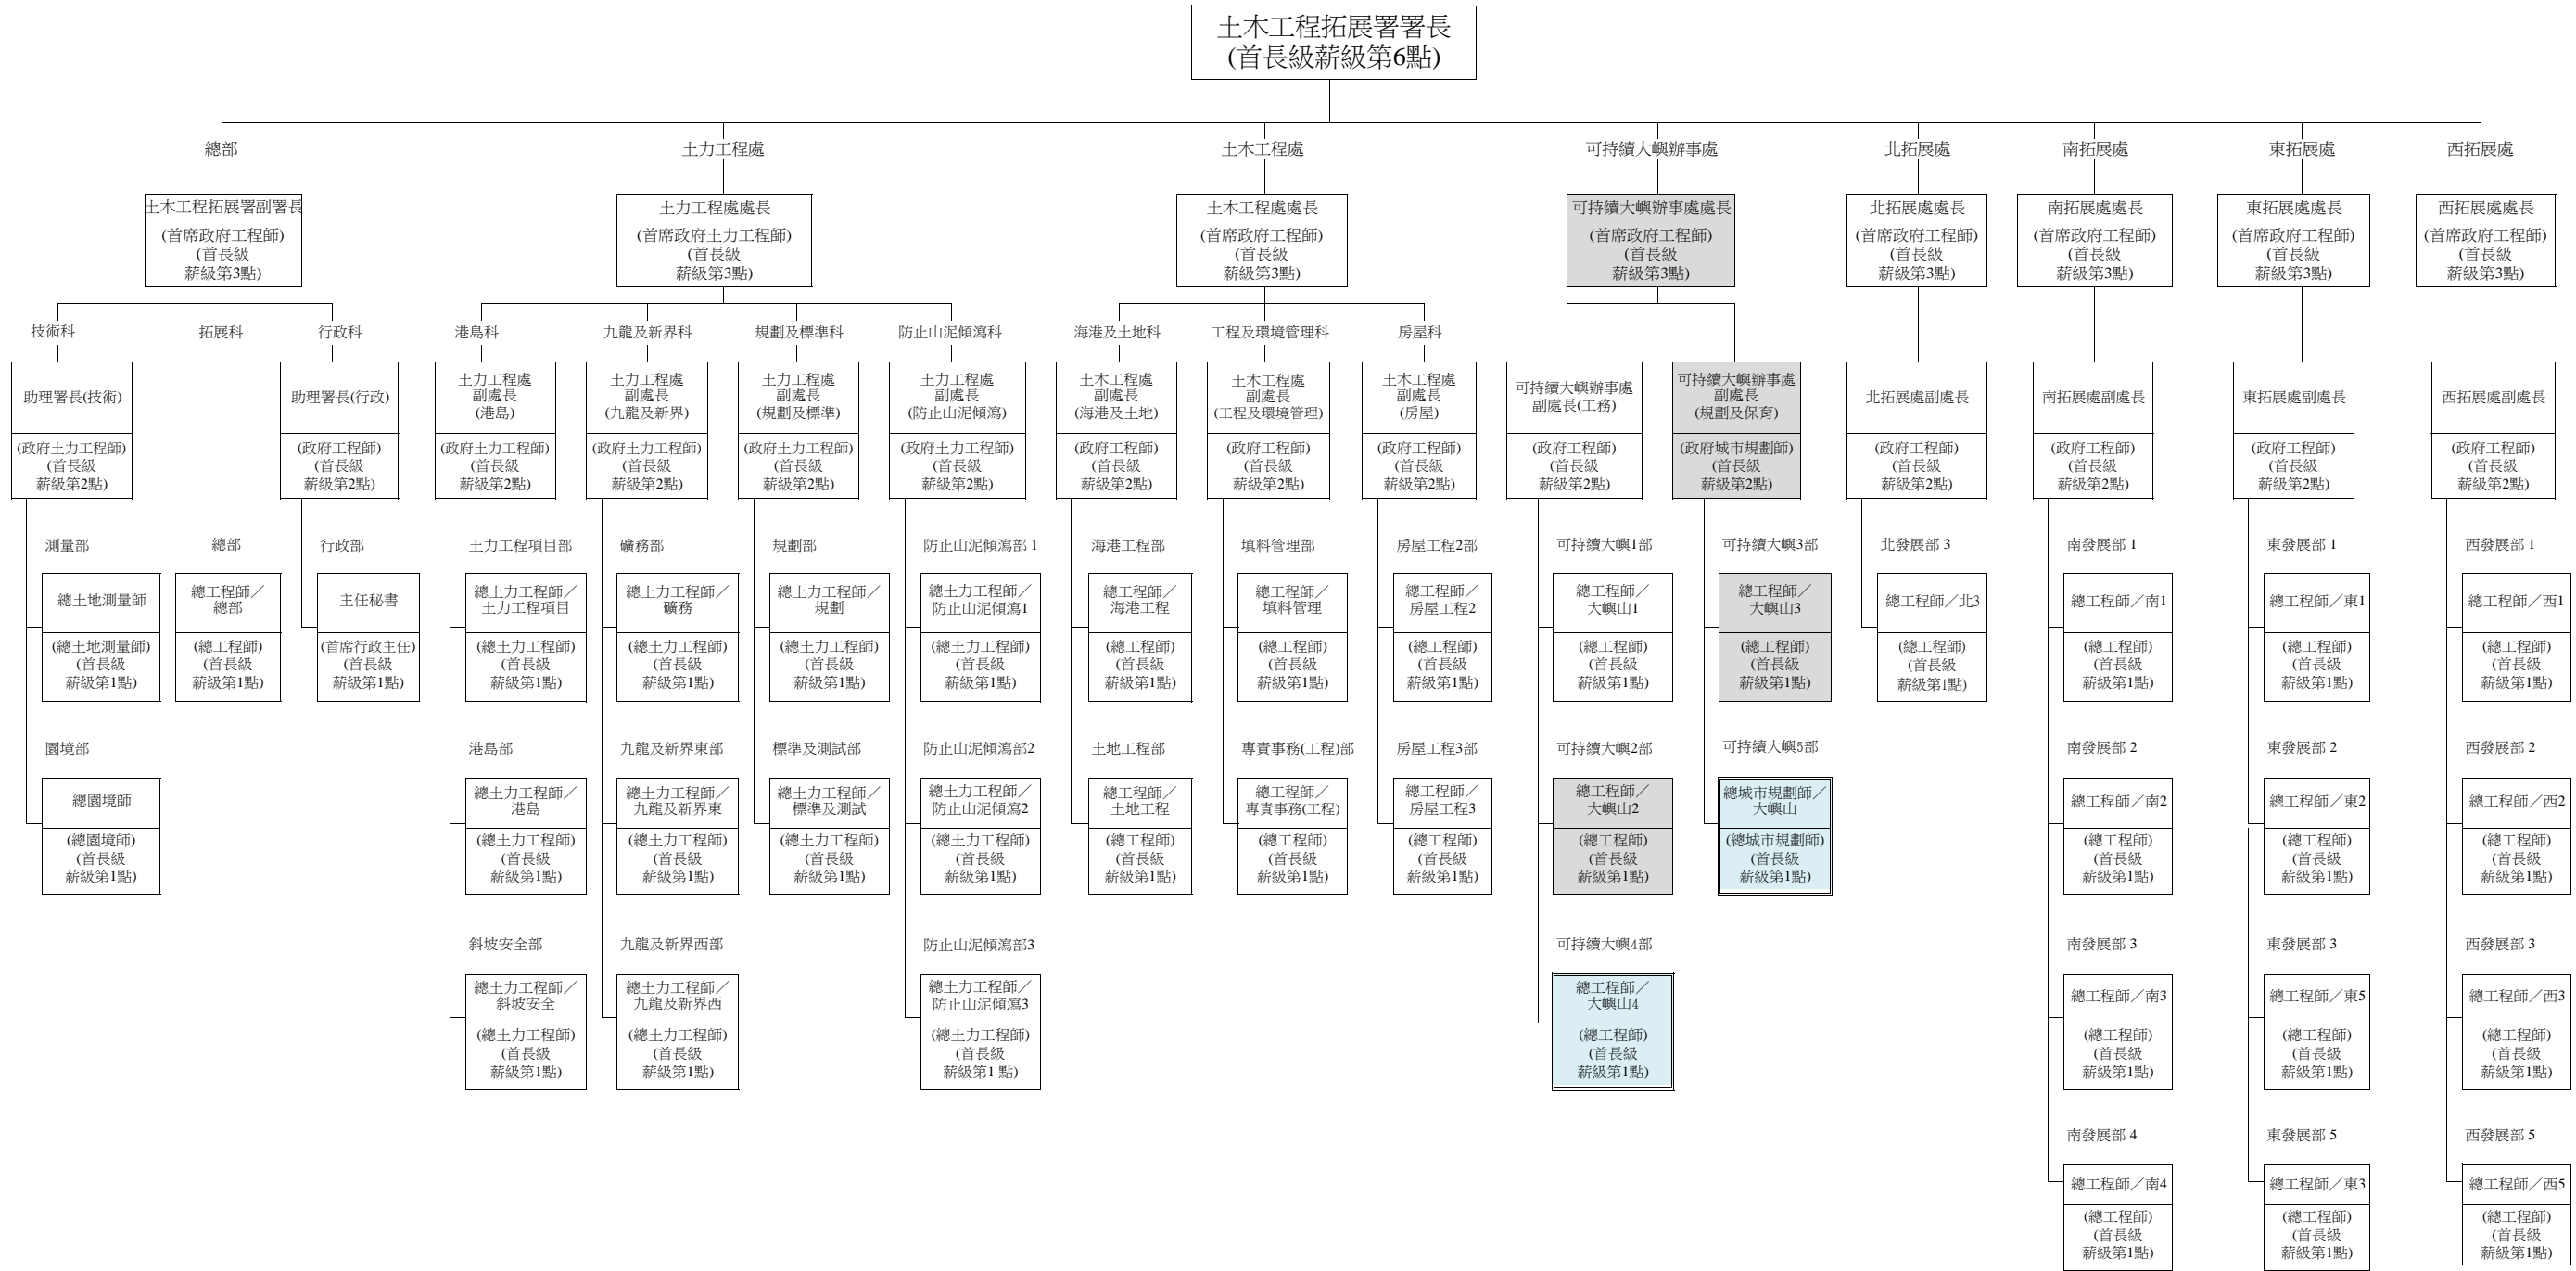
土木工程拓展署署長
(首長級薪級第6點)

總部

土木工程拓展署副署長
(首席政府工程師)
(首長級
薪級第3點)

技術科

助理署長(技術)
(政府土力工程師)
(首長級
薪級第2點)

測量部

總土地測量師
(總土地測量師)
(首長級
薪級第1點)

園境部

總園境師
(總園境師)
(首長級
薪級第1點)

拓展科

總部

總工程師／
總部
(總工程師)
(首長級
薪級第1點)

行政科

助理署長(行政)
(政府工程師)
(首長級
薪級第2點)

行政部

主任秘書
(首席行政主任)
(首長級
薪級第1點)

土力工程處

土力工程處處長
(首席政府土力工程師)
(首長級
薪級第3點)

港島科

土力工程處
副處長
(港島)
(政府土力工程師)
(首長級
薪級第2點)

土力工程項目部

總土力工程師／
土力工程項目
(總土力工程師)
(首長級
薪級第1點)

港島部

總土力工程師／
港島
(總土力工程師)
(首長級
薪級第1點)

斜坡安全部

總土力工程師／
斜坡安全
(總土力工程師)
(首長級
薪級第1點)

九龍及新界科

土力工程處
副處長
(九龍及新界)
(政府土力工程師)
(首長級
薪級第2點)

礦務部

總土力工程師／
礦務
(總土力工程師)
(首長級
薪級第1點)

九龍及新界東部

總土力工程師／
九龍及新界東
(總土力工程師)
(首長級
薪級第1點)

九龍及新界西部

總土力工程師／
九龍及新界西
(總土力工程師)
(首長級
薪級第1點)

規劃及標準科

土力工程處
副處長
(規劃及標準)
(政府土力工程師)
(首長級
薪級第2點)

規劃部

總土力工程師／
規劃
(總土力工程師)
(首長級
薪級第1點)

標準及測試部

總土力工程師／
標準及測試
(總土力工程師)
(首長級
薪級第1點)

防止山泥傾瀉科

土力工程處
副處長
(防止山泥傾瀉)
(政府土力工程師)
(首長級
薪級第2點)

防止山泥傾瀉部 1

總土力工程師／
防止山泥傾瀉1
(總土力工程師)
(首長級
薪級第1點)

防止山泥傾瀉部2

總土力工程師／
防止山泥傾瀉2
(總土力工程師)
(首長級
薪級第1點)

防止山泥傾瀉部3

總土力工程師／
防止山泥傾瀉3
(總土力工程師)
(首長級
薪級第1 點)

土木工程處

土木工程處處長
(首席政府工程師)
(首長級
薪級第3點)

海港及土地科

土木工程處
副處長
(海港及土地)
(政府工程師)
(首長級
薪級第2點)

海港工程部

總工程師／
海港工程
(總工程師)
(首長級
薪級第1點)

土地工程部

總工程師／
土地工程
(總工程師)
(首長級
薪級第1點)

工程及環境管理科

土木工程處
副處長
(工程及環境管理)
(政府工程師)
(首長級
薪級第2點)

填料管理部

總工程師／
填料管理
(總工程師)
(首長級
薪級第1點)

專責事務(工程)部

總工程師／
專責事務(工程)
(總工程師)
(首長級
薪級第1點)

房屋科

土木工程處
副處長
(房屋)
(政府工程師)
(首長級
薪級第2點)

房屋工程2部

總工程師／
房屋工程2
(總工程師)
(首長級
薪級第1點)

房屋工程3部

總工程師／
房屋工程3
(總工程師)
(首長級
薪級第1點)

可持續大嶼辦事處

可持續大嶼辦事處處長
(首席政府工程師)
(首長級
薪級第3點)

可持續大嶼辦事處
副處長(工務)
(政府工程師)
(首長級
薪級第2點)

可持續大嶼1部

總工程師／
大嶼山1
(總工程師)
(首長級
薪級第1點)

可持續大嶼2部

總工程師／
大嶼山2
(總工程師)
(首長級
薪級第1點)

可持續大嶼4部

總工程師／
大嶼山4
(總工程師)
(首長級
薪級第1點)

可持續大嶼辦事處
副處長
(規劃及保育)
(政府城市規劃師)
(首長級
薪級第2點)

可持續大嶼3部

總工程師／
大嶼山3
(總工程師)
(首長級
薪級第1點)

可持續大嶼5部

總城市規劃師／
大嶼山
(總城市規劃師)
(首長級
薪級第1點)

北拓展處

北拓展處處長
(首席政府工程師)
(首長級
薪級第3點)

北拓展處副處長
(政府工程師)
(首長級
薪級第2點)

北發展部 3

總工程師／北3
(總工程師)
(首長級
薪級第1點)

南拓展處

南拓展處處長
(首席政府工程師)
(首長級
薪級第3點)

南拓展處副處長
(政府工程師)
(首長級
薪級第2點)

南發展部 1

總工程師／南1
(總工程師)
(首長級
薪級第1點)

南發展部 2

總工程師／南2
(總工程師)
(首長級
薪級第1點)

南發展部 3

總工程師／南3
(總工程師)
(首長級
薪級第1點)

南發展部 4

總工程師／南4
(總工程師)
(首長級
薪級第1點)

東拓展處

東拓展處處長
(首席政府工程師)
(首長級
薪級第3點)

東拓展處副處長
(政府工程師)
(首長級
薪級第2點)

東發展部 1

總工程師／東1
(總工程師)
(首長級
薪級第1點)

東發展部 2

總工程師／東2
(總工程師)
(首長級
薪級第1點)

東發展部 3

總工程師／東5
(總工程師)
(首長級
薪級第1點)

東發展部 5

總工程師／東3
(總工程師)
(首長級
薪級第1點)

西拓展處

西拓展處處長
(首席政府工程師)
(首長級
薪級第3點)

西拓展處副處長
(政府工程師)
(首長級
薪級第2點)

西發展部 1

總工程師／西1
(總工程師)
(首長級
薪級第1點)

西發展部 2

總工程師／西2
(總工程師)
(首長級
薪級第1點)

西發展部 3

總工程師／西3
(總工程師)
(首長級
薪級第1點)

西發展部 5

總工程師／西5
(總工程師)
(首長級
薪級第1點)